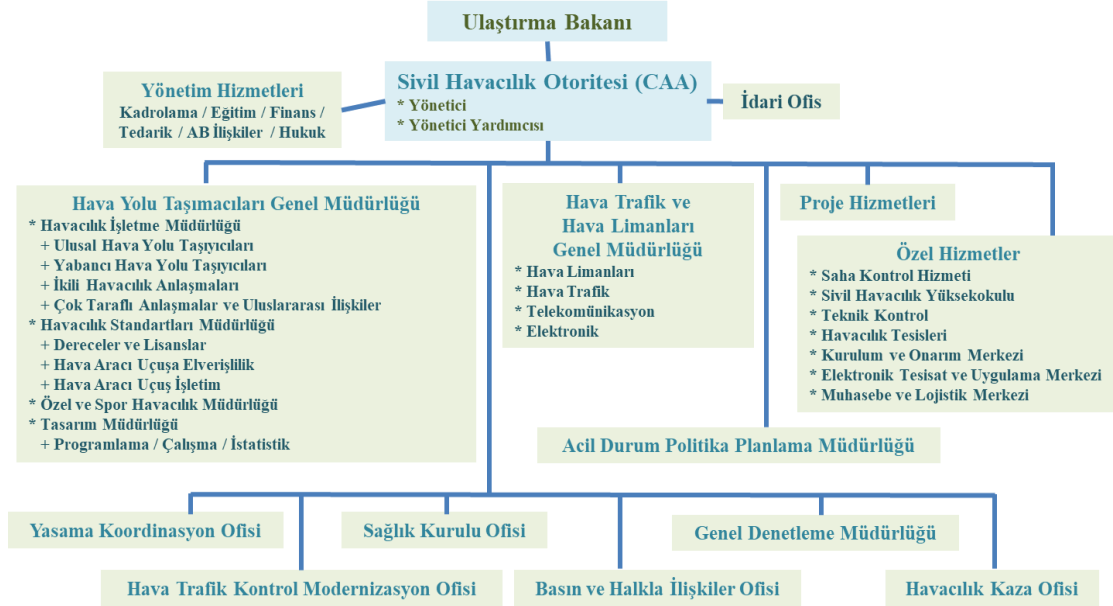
Ulaştırma Bakanı

Yönetim Hizmetleri
Kadrolama / Eğitim / Finans / Tedarik / AB İlişkiler / Hukuk

Sivil Havacılık Otoritesi (CAA)
* Yönetici
* Yönetici Yardımcısı

İdari Ofis

Hava Yolu Taşımacıları Genel Müdürlüğü
* Havacılık İşletme Müdürlüğü
+ Ulusal Hava Yolu Taşıyıcıları
+ Yabancı Hava Yolu Taşıyıcıları
+ İkili Havacılık Anlaşmaları
+ Çok Taraflı Anlaşmalar ve Uluslararası İlişkiler
* Havacılık Standartları Müdürlüğü
+ Dereceler ve Lisanslar
+ Hava Aracı Uçuşa Elverişlilik
+ Hava Aracı Uçuş İşletim
* Özel ve Spor Havacılık Müdürlüğü
* Tasarım Müdürlüğü
+ Programlama / Çalışma / İstatistik

Hava Trafik ve Hava Limanları Genel Müdürlüğü
* Hava Limanları
* Hava Trafik
* Telekomünikasyon
* Elektronik

Proje Hizmetleri

Özel Hizmetler
* Saha Kontrol Hizmeti
* Sivil Havacılık Yüksekokulu
* Teknik Kontrol
* Havacılık Tesisleri
* Kurulum ve Onarım Merkezi
* Elektronik Tesisat ve Uygulama Merkezi
* Muhasebe ve Lojistik Merkezi

Acil Durum Politika Planlama Müdürlüğü

Yasama Koordinasyon Ofisi

Sağlık Kurulu Ofisi

Genel Denetleme Müdürlüğü

Hava Trafik Kontrol Modernizasyon Ofisi

Basın ve Halkla İlişkiler Ofisi

Havacılık Kaza Ofisi